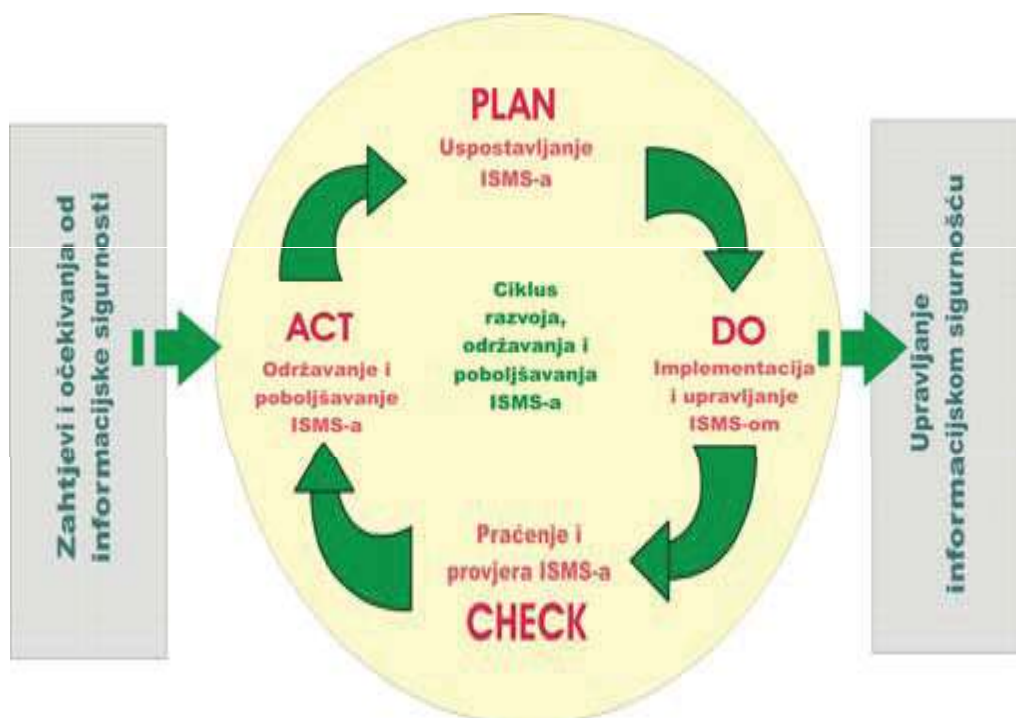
Zahtjevi i očekivanja od informacijske sigurnosti

PLAN
Uspostavljanje ISMS-a

ACT
Održavanje i poboljšavanje ISMS-a

Ciklus razvoja, održavanja i poboljšavanja ISMS-a

DO
Implementacija i upravljanje ISMS-om

Praćenje i provjera ISMS-a
CHECK

Upravljanje informacijskom sigurnošću